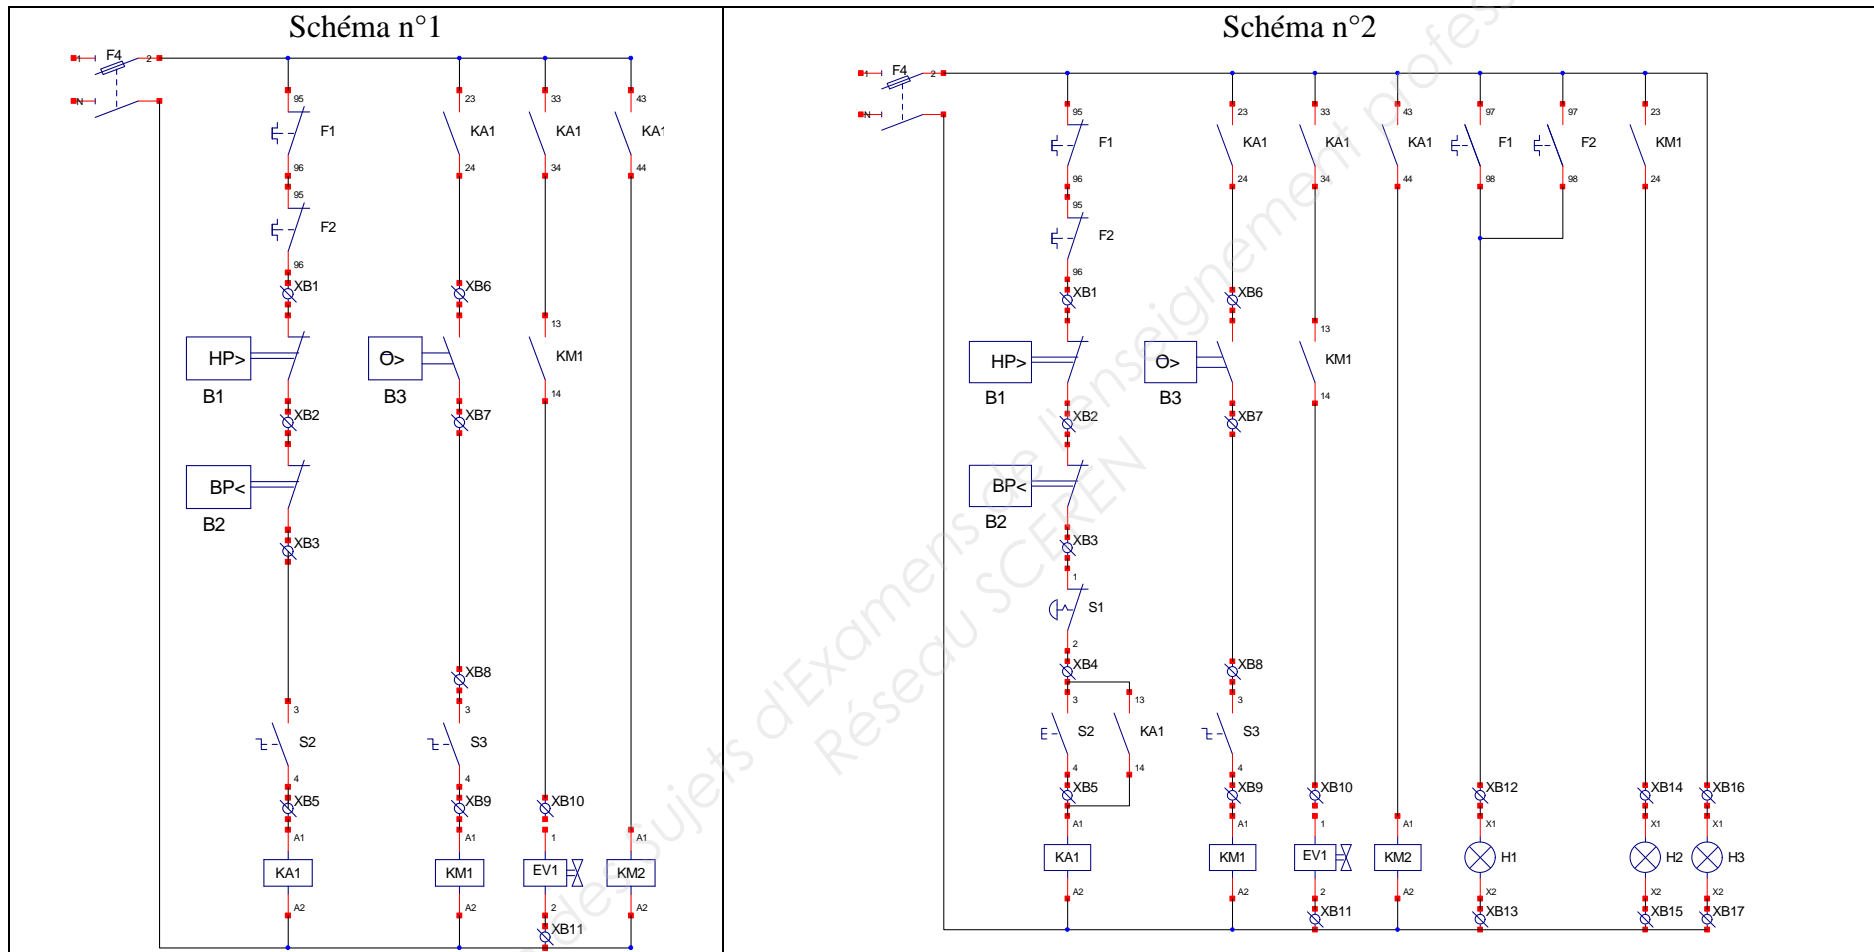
Schéma n°1

F4
2
95
F1
96
95
F2
96
XB1
HP>
B1
XB2
BP<
B2
XB3
3
S2
4
XB5
A1
KA1
A2
23
KA1
24
XB6
Θ>
B3
XB7
XB8
3
S3
4
XB9
A1
KM1
A2
33
KA1
34
13
KM1
14
XB10
1
EV1
2
XB11
43
KA1
44
A1
KM2
A2

Schéma n°2

F4
2
95
F1
96
95
F2
96
XB1
HP>
B1
XB2
BP<
B2
XB3
1
S1
2
XB4
3
S2
4
XB5
A1
KA1
A2
13
KA1
14
23
KA1
24
XB6
Θ>
B3
XB7
XB8
3
S3
4
XB9
A1
KM1
A2
33
KA1
34
13
KM1
14
XB10
1
EV1
2
XB11
43
KA1
44
A1
KM2
A2
97
F1
98
97
F2
98
XB12
X1
H1
X2
XB13
23
KM1
24
XB14
X1
H2
X2
XB15
XB16
X1
H3
X2
XB17

Sujets d'Examens de l'enseignement profes
Réseau SCEREN